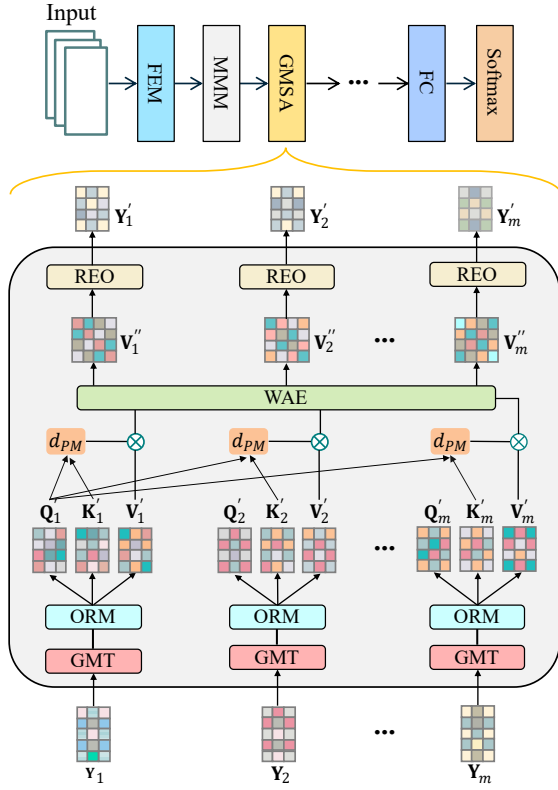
Input

FEM

MMM

GMSA

...

FC

Softmax

$\mathbf{Y}_1'$

$\mathbf{Y}_2'$

$\mathbf{Y}_m'$

REO

REO

REO

$\mathbf{V}_1''$

$\mathbf{V}_2''$

...

$\mathbf{V}_m''$

WAE

$d_{PM}$

$d_{PM}$

$d_{PM}$

$\mathbf{Q}_1$ $\mathbf{K}_1'$ $\mathbf{V}_1'$

$\mathbf{Q}_2'$ $\mathbf{K}_2'$ $\mathbf{V}_2'$

$\mathbf{Q}_m'$ $\mathbf{K}_m'$ $\mathbf{V}_m'$

...

ORM

ORM

ORM

GMT

GMT

GMT

$\mathbf{Y}_1$

$\mathbf{Y}_2$

...

$\mathbf{Y}_m$